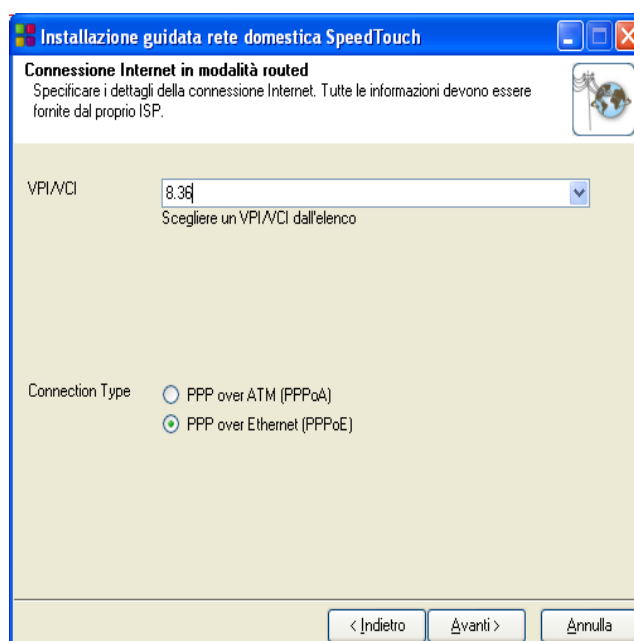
Installazione guidata rete domestica SpeedTouch

Connessione Internet in modalità routed
Specificare i dettagli della connessione Internet. Tutte le informazioni devono essere fornite dal proprio ISP.

VPI/VCI
8.36
Scegliere un VPI/VCI dall'elenco

Connection Type
PPP over ATM (PPPoA)
PPP over Ethernet (PPPoE)

< Indietro
Avanti >
Annulla